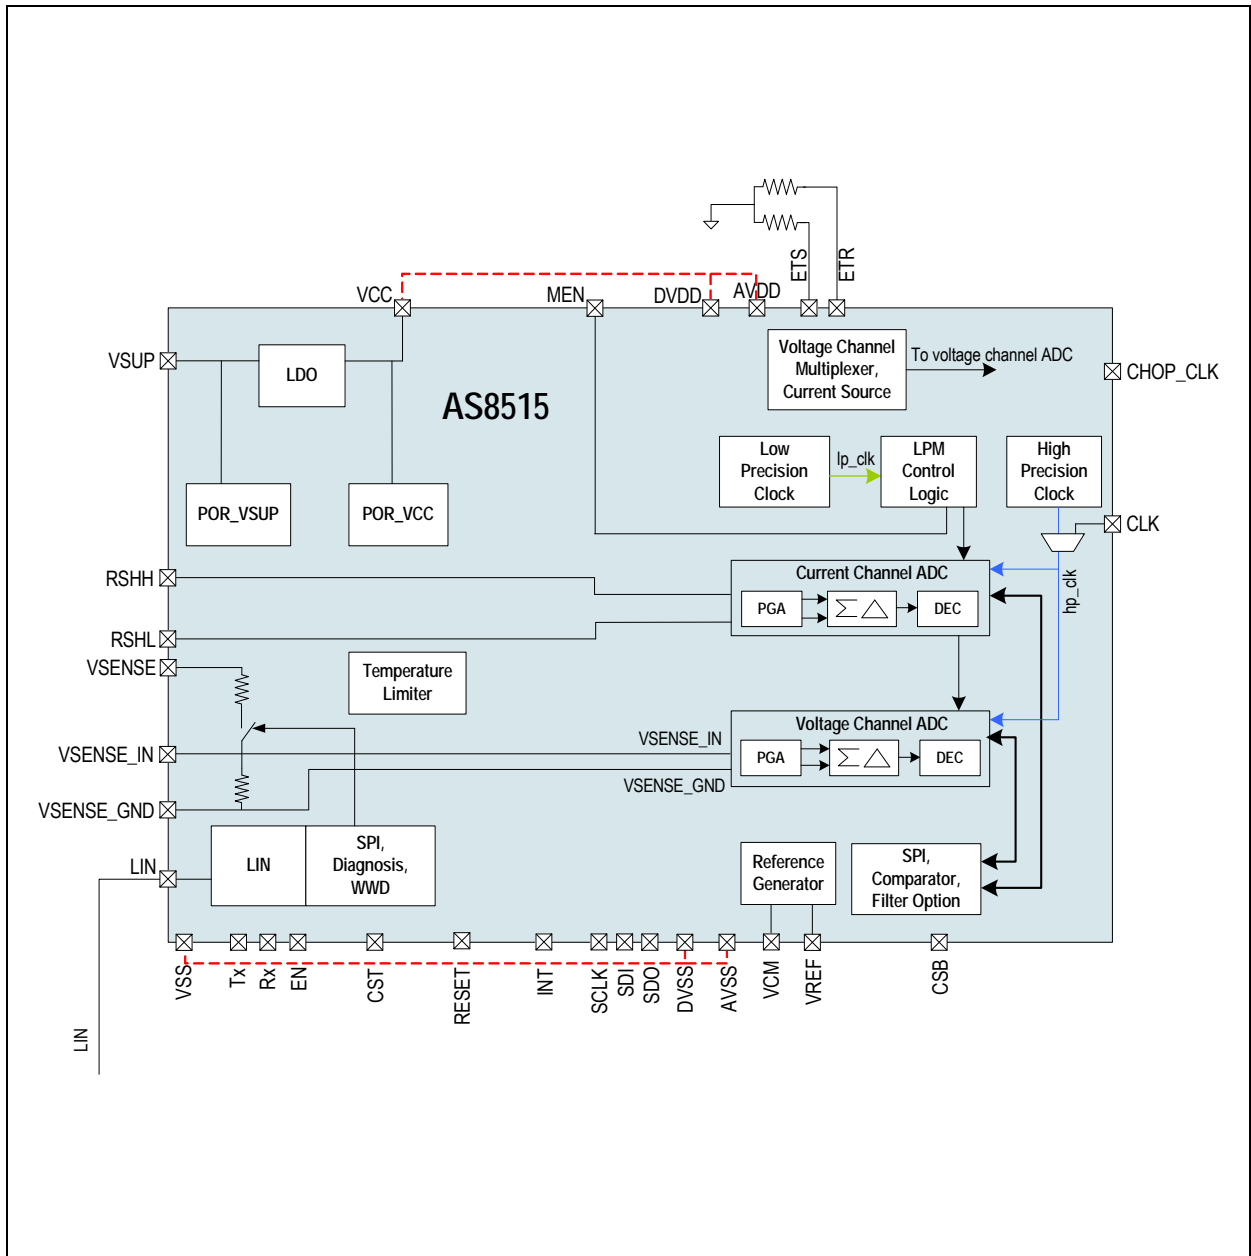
ETS
ETR
VCC
MEN
DVDD
AVDD
VSUP
LDO
AS8515
Voltage Channel Multiplexer, Current Source
To voltage channel ADC
CHOP_CLK
Low Precision Clock
lp_clk
LPM Control Logic
High Precision Clock
CLK
POR_VSUP
POR_VCC
hp_clk
RSHH
Current Channel ADC
PGA
$\Sigma\Delta$
DEC
RSHL
VSENSE
Temperature Limiter
Voltage Channel ADC
VSENSE_IN
VSENSE_IN
PGA
$\Sigma\Delta$
DEC
VSENSE_GND
VSENSE_GND
LIN
SPI, Diagnosis, WWD
Reference Generator
SPI, Comparator, Filter Option
LIN
VSS
Tx
Rx
EN
CST
RESET
INT
SCLK
SDI
SDO
DVSS
AVSS
VCM
VREF
CSB
LIN